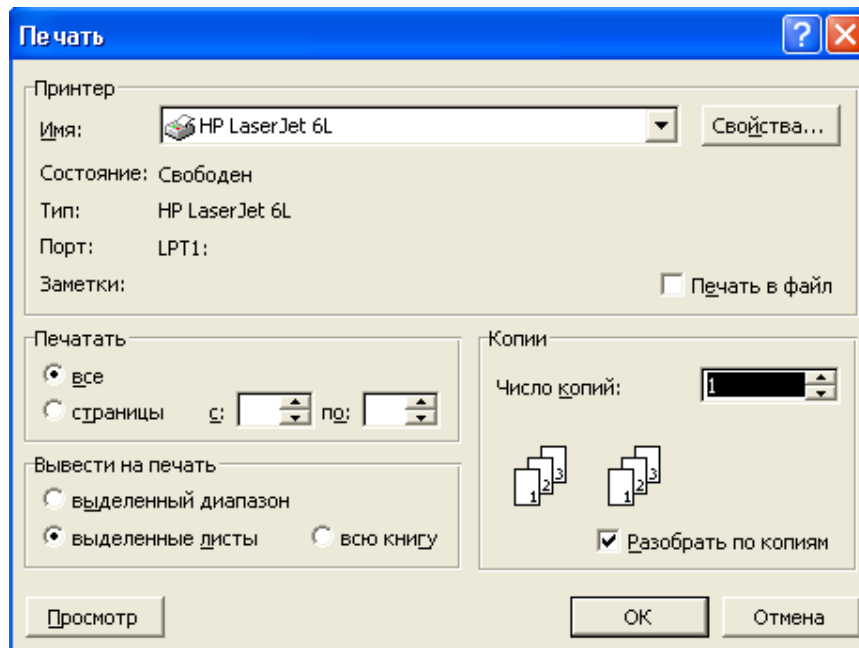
Печать

Принтер

Имя: HP LaserJet 6L

Свойства...

Состояние: Свободен

Тип: HP LaserJet 6L

Порт: LPT1:

Заметки:

Печать в файл

Печатать

все

страницы с: по:

Копии

Число копий: 1

1 2 3

1 2 3

Разобрать по копиям

Вывести на печать

выделенный диапазон

выделенные листы

всю книгу

Просмотр

OK

Отмена